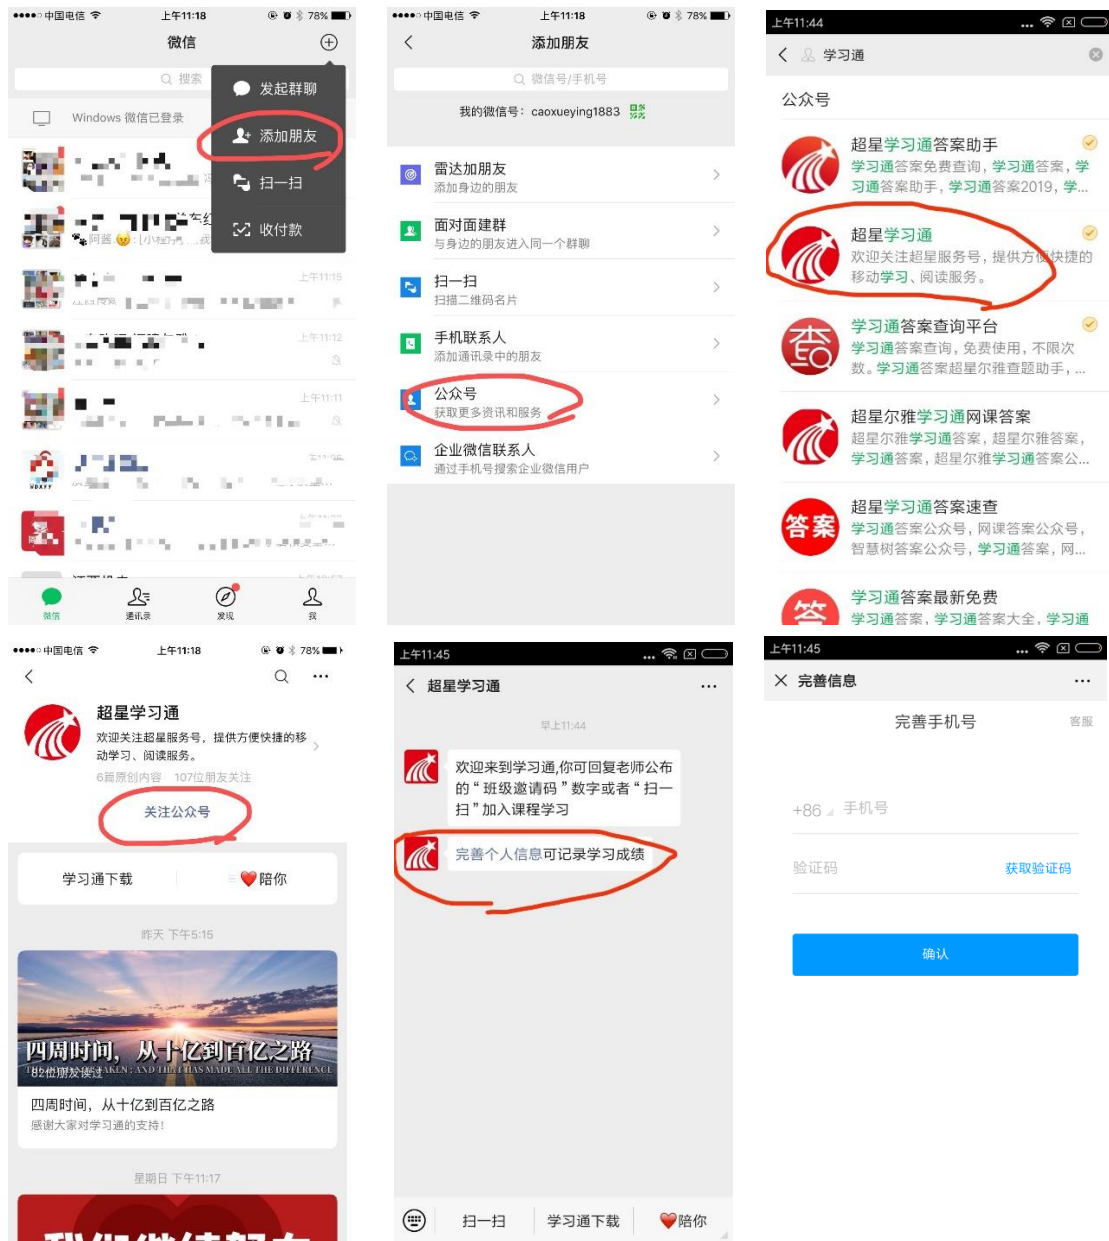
●●●●○ 中国电信 上午11:18 78%

微信

搜索

Windows 微信已登录

发起群聊

添加朋友

扫一扫

收付款

上午11:15

上午11:12

上午11:11

微信 通讯录 发现 我

●●●●○ 中国电信 上午11:18 78%

添加朋友

微信号/手机号

我的微信号：caoxueying1883

雷达加朋友
添加身边的朋友

面对面建群
与身边的朋友进入同一个群聊

扫一扫
扫描二维码名片

手机联系人
添加通讯录中的朋友

公众号
获取更多资讯和服务

企业微信联系人
通过手机号搜索企业微信用户

上午11:44

学习通

公众号

超星学习通答案助手
学习通答案免费查询，学习通答案，学习通答案助手，学习通答案2019，学...

超星学习通
欢迎关注超星服务号，提供方便快捷的移动学习、阅读服务。

学习通答案查询平台
学习通答案查询，免费使用，不限次数。学习通答案超星尔雅查题助手，...

超星尔雅学习通网课答案
超星尔雅学习通答案，超星尔雅答案，学习通答案，超星尔雅学习通答案公...

超星学习通答案速查
学习通答案公众号，网课答案公众号，智慧树答案公众号，学习通答案，网...

学习通答案最新免费
学习通答案，学习通答案大全，学习通

●●●●○ 中国电信 上午11:18 78%

超星学习通
欢迎关注超星服务号，提供方便快捷的移动学习、阅读服务。
6篇原创内容 107位朋友关注

关注公众号

学习通下载 陪你

昨天 下午5:15

四周时间，从十亿到百亿之路

82位朋友读过

四周时间，从十亿到百亿之路
感谢大家对学习通的支持！

星期日 下午11:17

上午11:45

超星学习通

早上11:44

欢迎来到学习通,你可回复老师公布的“班级邀请码”数字或者“扫一扫”加入课程学习

完善个人信息可记录学习成绩

扫一扫 学习通下载 陪你

上午11:45

完善信息

完善手机号 客服

+86 手机号

验证码 获取验证码

确认